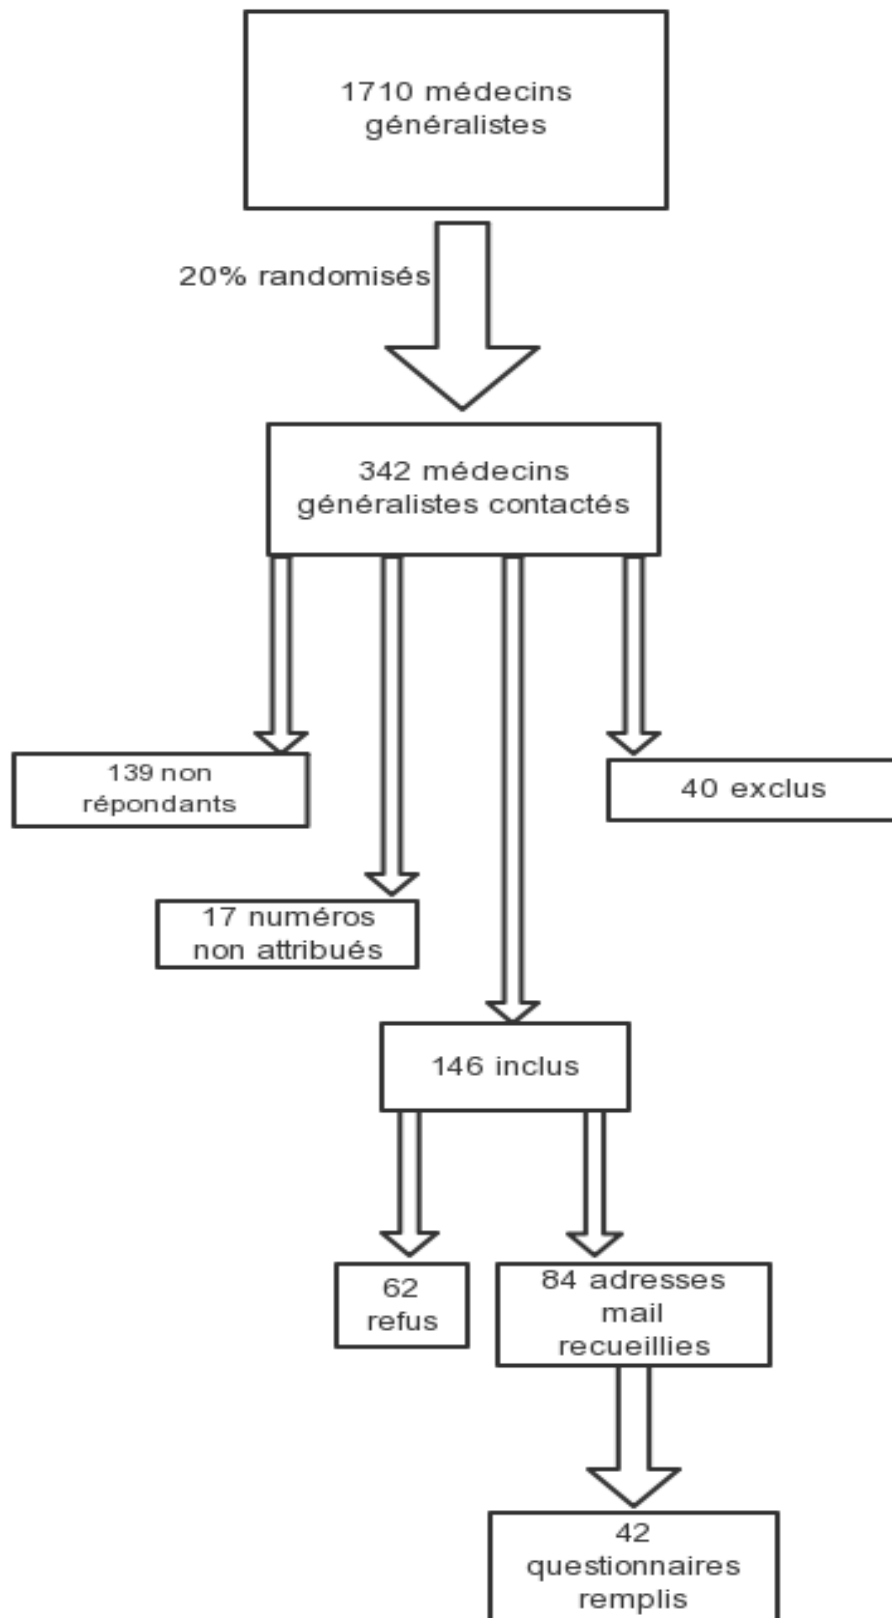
1710 médecins généralistes

20% randomisés

342 médecins généralistes contactés

139 non répondants

40 exclus

17 numéros non attribués

146 inclus

62 refus

84 adresses mail recueillies

42 questionnaires remplis